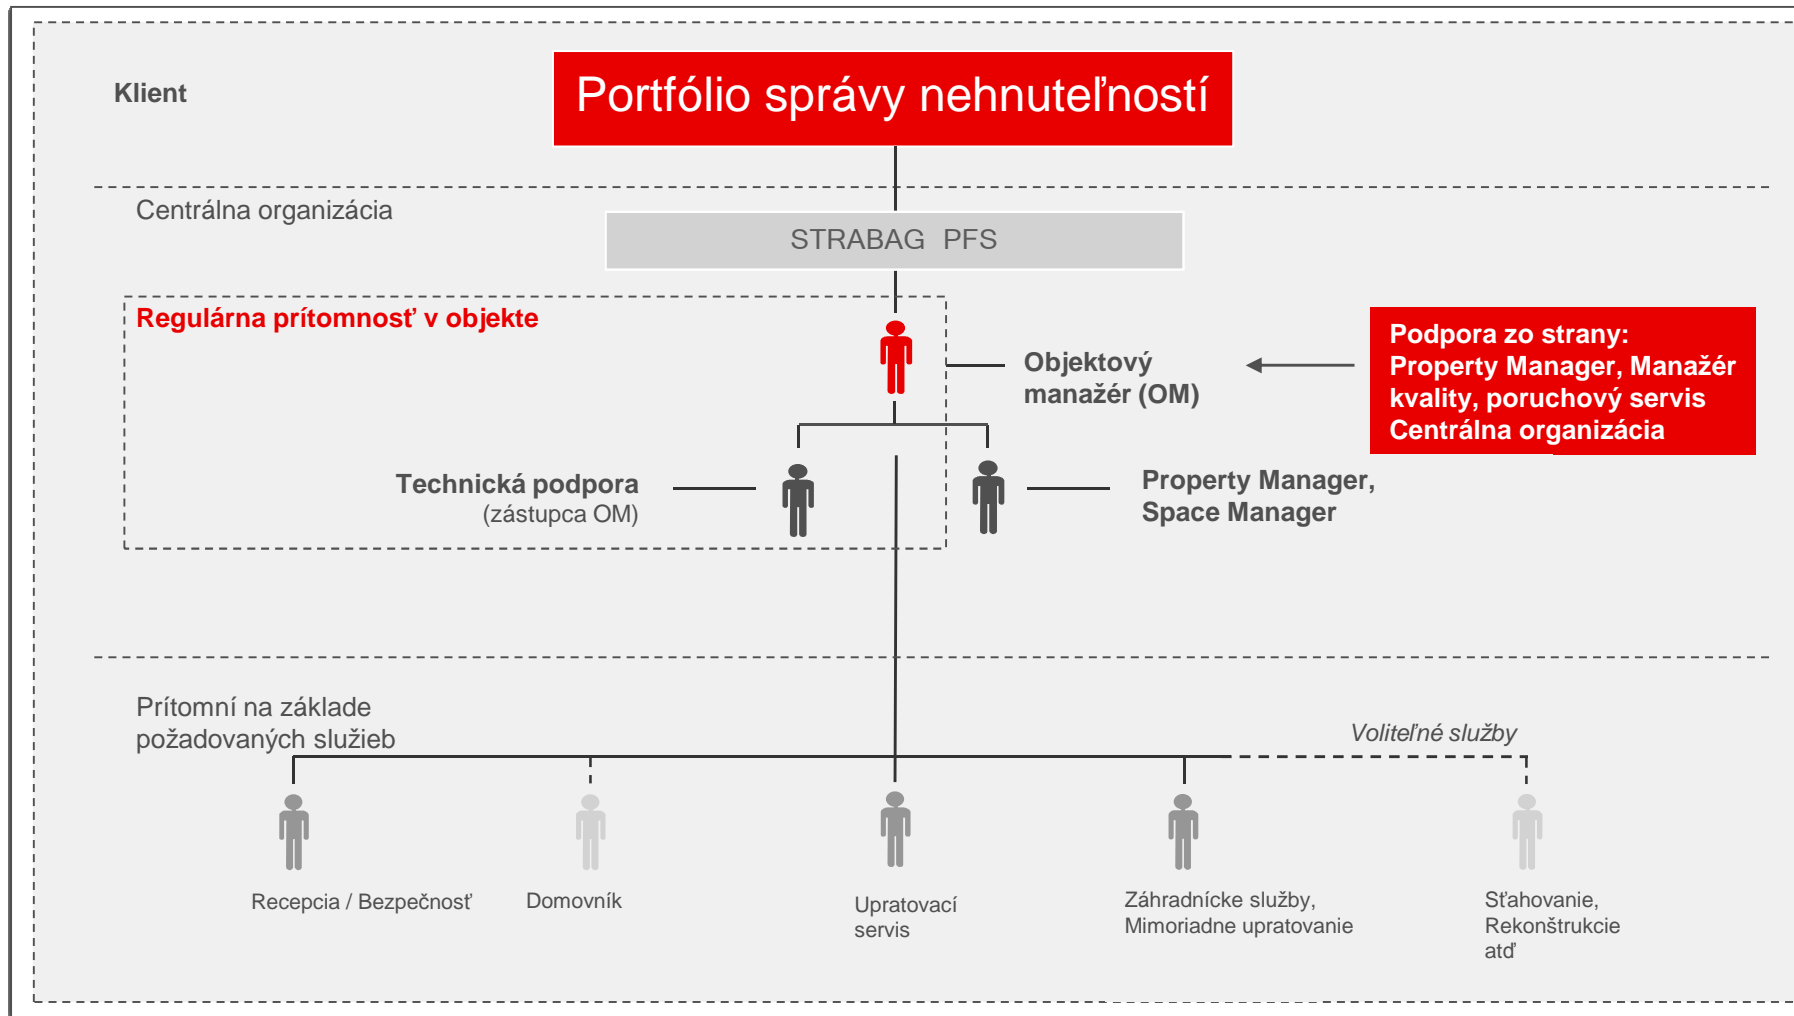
Klient

Portfólio správy nehnuteľností

Centrálna organizácia

STRABAG PFS

Regulárna prítomnosť v objekte

Objektový manažér (OM)

Podpora zo strany: Property Manager, Manažér kvality, poruchový servis Centrálna organizácia

Technická podpora (zástupca OM)

Property Manager, Space Manager

Prítomní na základe požadovaných služieb

Voliteľné služby

Recepcia / Bezpečnosť

Domovník

Upratovací servis

Záhradnícke služby, Mimoriadne upratovanie

Sťahovanie, Rekonštrukcie atď